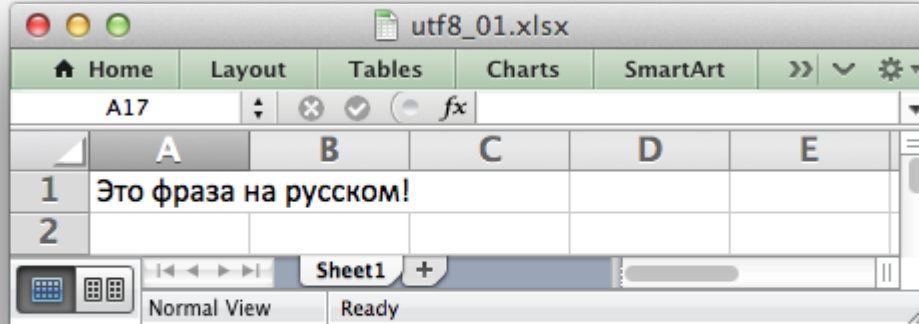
utf8_01.xlsx

Home | Layout | Tables | Charts | SmartArt

A17

$fx$

| | A | B | C | D | E |
|---|---|---|---|---|---|
| 1 | Это фраза на русском! | | | | |
| 2 | | | | | |

Sheet1 +

Normal View | Ready